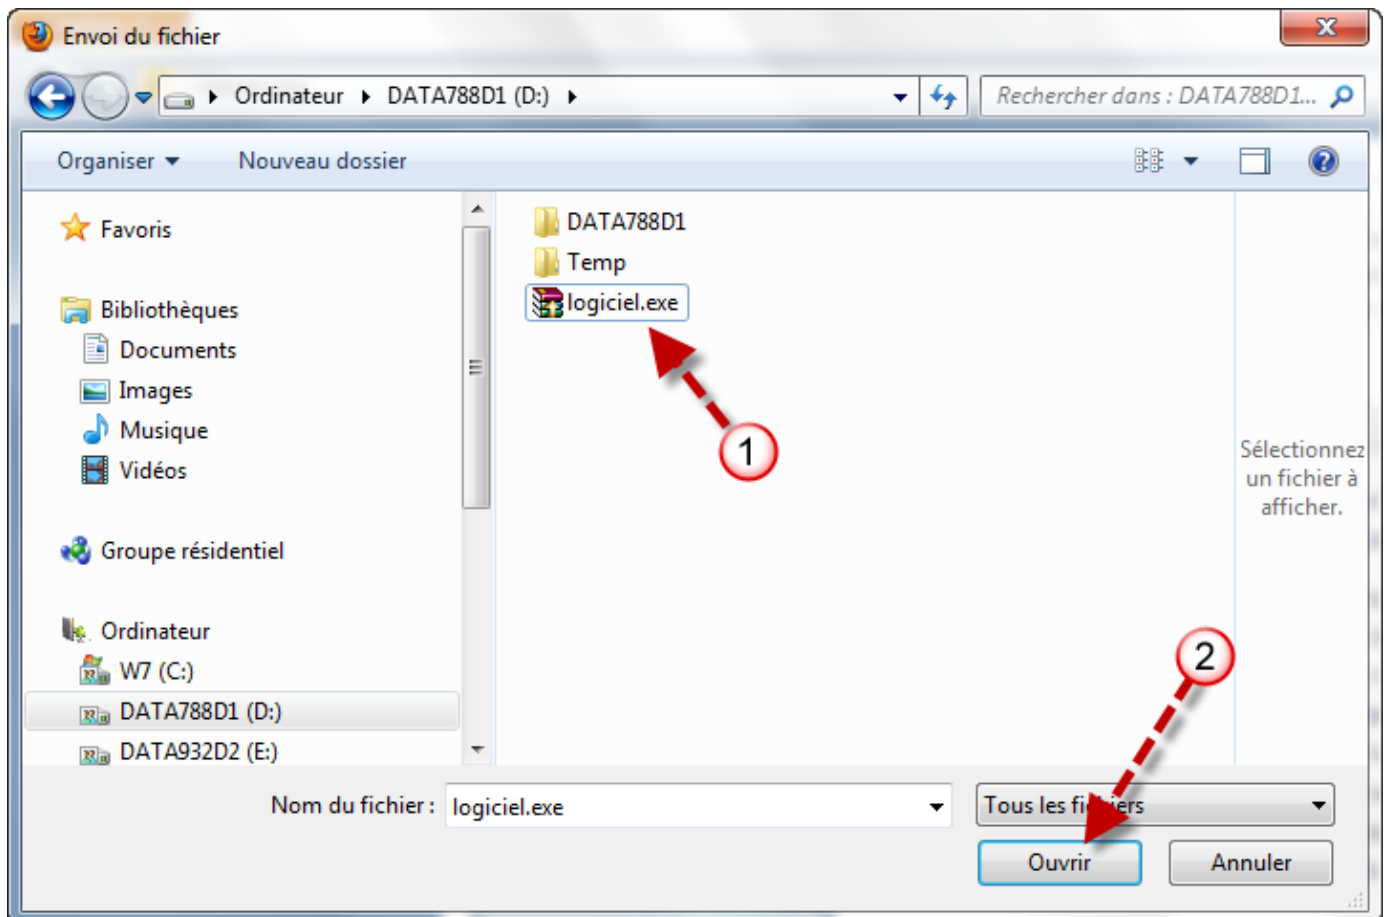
Envoi du fichier

Ordinateur ▸ DATA788D1 (D:) ▸

Rechercher dans : DATA788D1...

Organiser ▾ Nouveau dossier

Favoris

Bibliothèques
Documents
Images
Musique
Vidéos

Groupe résidentiel

Ordinateur
W7 (C:)
DATA788D1 (D:)
DATA932D2 (E:)

DATA788D1
Temp
logiciel.exe

1

Sélectionnez un fichier à afficher.

2

Nom du fichier : logiciel.exe

Tous les fi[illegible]iers

Ouvrir

Annuler